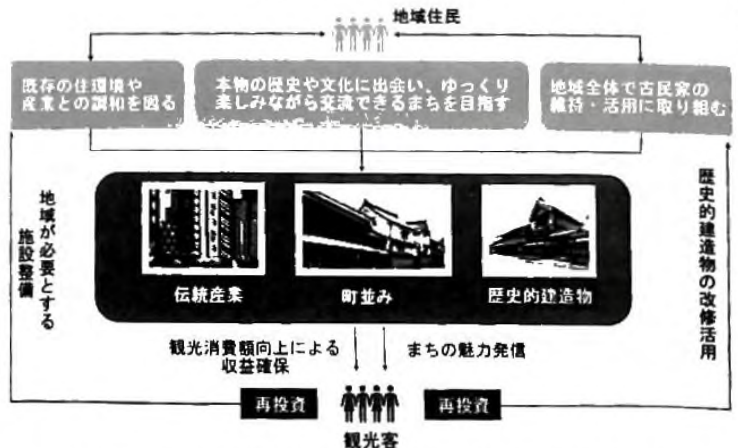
地域住民

既存の住環境や産業との調和を図る

本物の歴史や文化に出会い、ゆっくり楽しみながら交流できるまちを目指す

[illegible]

地域全体で古民家の維持・活用に取り組む

地域が必要とする施設整備

歴史的建造物の改修活用

伝統産業

町並み

歴史的建造物

観光消費額向上による収益確保

まちの魅力発信

再投資

再投資

観光客